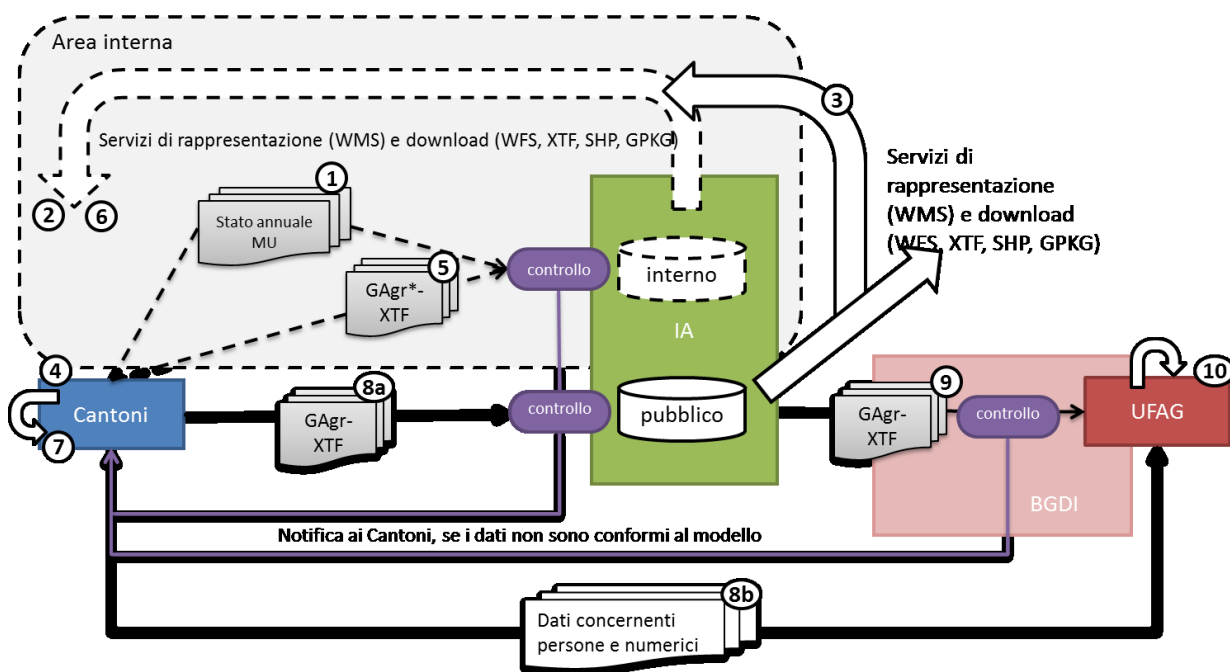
Area interna

Servizi di rappresentazione (WMS) e download (WFS, XTF, SHP, GPKG)

3

Servizi di rappresentazione (WMS) e download (WFS, XTF, SHP, GPKG)

2

6

1

Stato annuale MU

5

GAgr*-XTF

controllo

interno

IA

4

Cantoni

7

8a

GAgr-XTF

controllo

pubblico

9

GAgr-XTF

controllo

10

UFAG

BGDI

Notifica ai Cantoni, se i dati non sono conformi al modello

8b

Dati concernenti persone e numerici